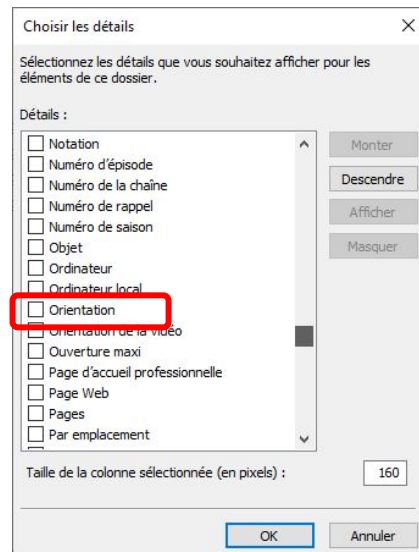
Choisir les détails

×

Sélectionnez les détails que vous souhaitez afficher pour les éléments de ce dossier.

Détails :

Notation
Numéro d'épisode
Numéro de la chaîne
Numéro de rappel
Numéro de saison
Objet
Ordinateur
Ordinateur local
Orientation
Orientation de la vidéo
Ouverture maxi
Page d'accueil professionnelle
Page Web
Pages
Par emplacement

Monter
Descendre
Afficher
Masquer

Taille de la colonne sélectionnée (en pixels) : 160

OK
Annuler